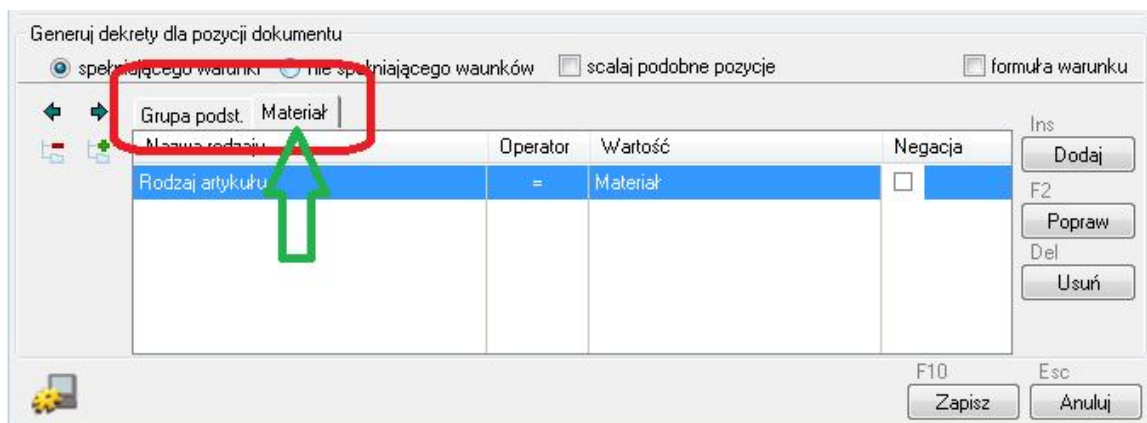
Generuj dekrety dla pozycji dokumentu

spełniającego warunki  nie spełniającego waunków  scalaj podobne pozycje  formuła warunku

Grupa podst.  Materiał

| Nazwa rodzaju | Operator | Wartość | Negacja |
|---|---|---|---|
| Rodzaj artykułu | = | Materiał | ☐ |

Ins
Dodaj
F2
Popraw
Del
Usuń

F10
Zapisz
Esc
Anuluj